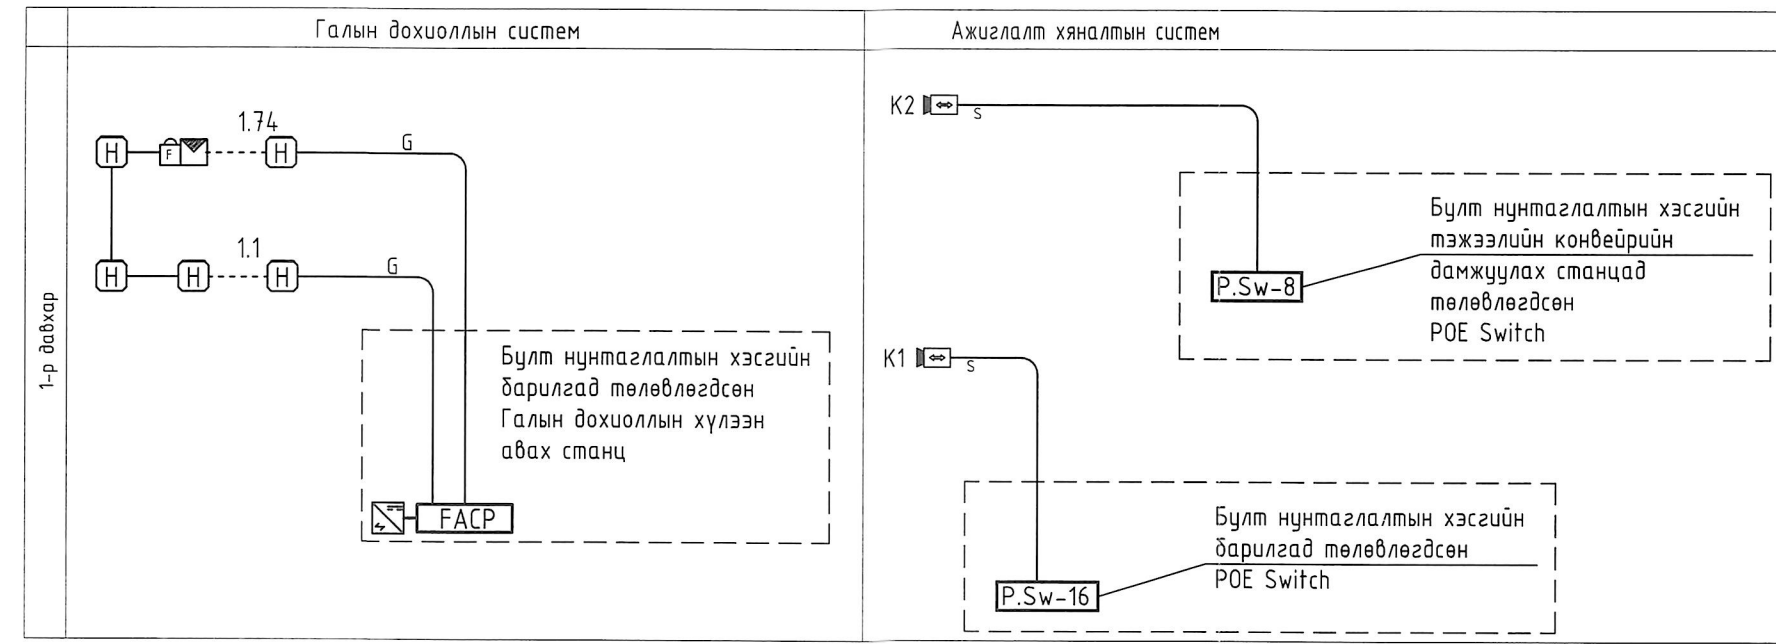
Галын дохиоллын систем

Ажиглалт хяналтын систем

1-р давхар

H F H 1.74 G

H H H 1.1 G

Булт нунтаглалтын хэсгийн барилгад төлөвлөгдсөн Галын дохиоллын хүлээн авах станц

FACP

K2 S

P.Sw-8

Булт нунтаглалтын хэсгийн тэжээлийн конвейрийн дамжуулах станцад төлөвлөгдсөн POE Switch

K1 S

P.Sw-16

Булт нунтаглалтын хэсгийн барилгад төлөвлөгдсөн POE Switch